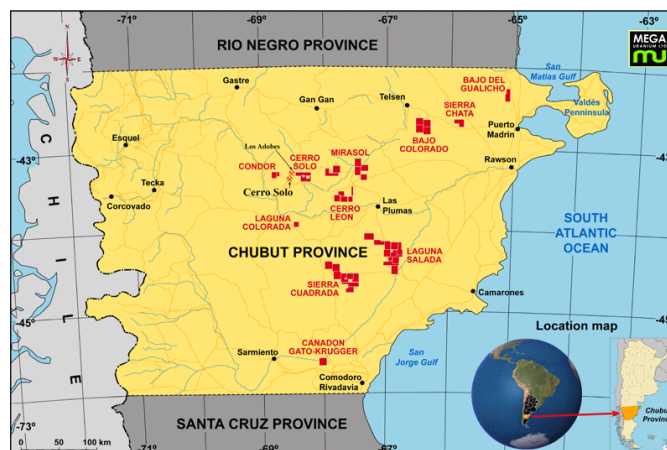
-71° -69° -67° -65° -63°

RIO NEGRO PROVINCE

MEGA URANIUM LTD

N
W E
S

C
H
I
L
E

Gastre
Gan Gan
Telsen
BAJO DEL GUALICHO
San Matías Gulf
Valdés Penninsula
SIERRA CHATA
Puerto Madrin
BAJO COLORADO
Esquel
Los Adobes
CERRO SOLO
MIRASOL
-43°
CONDOR
Rawson
Tecka
Cerro Solo
Corcovado
CERRO LEON
Las Plumas
LAGUNA COLORADA
SOUTH ATLANTIC OCEAN
CHUBUT PROVINCE
LAGUNA SALADA
SIERRA CUADRADA
Camarones
-45°
Location map
CANADON GATO-KRUGGER
Sarmiento
San Jorge Gulf
Comodoro Rivadavia
Chubut Province
-73°
0 50 100 km
SANTA CRUZ PROVINCE
-71° -69° -67°